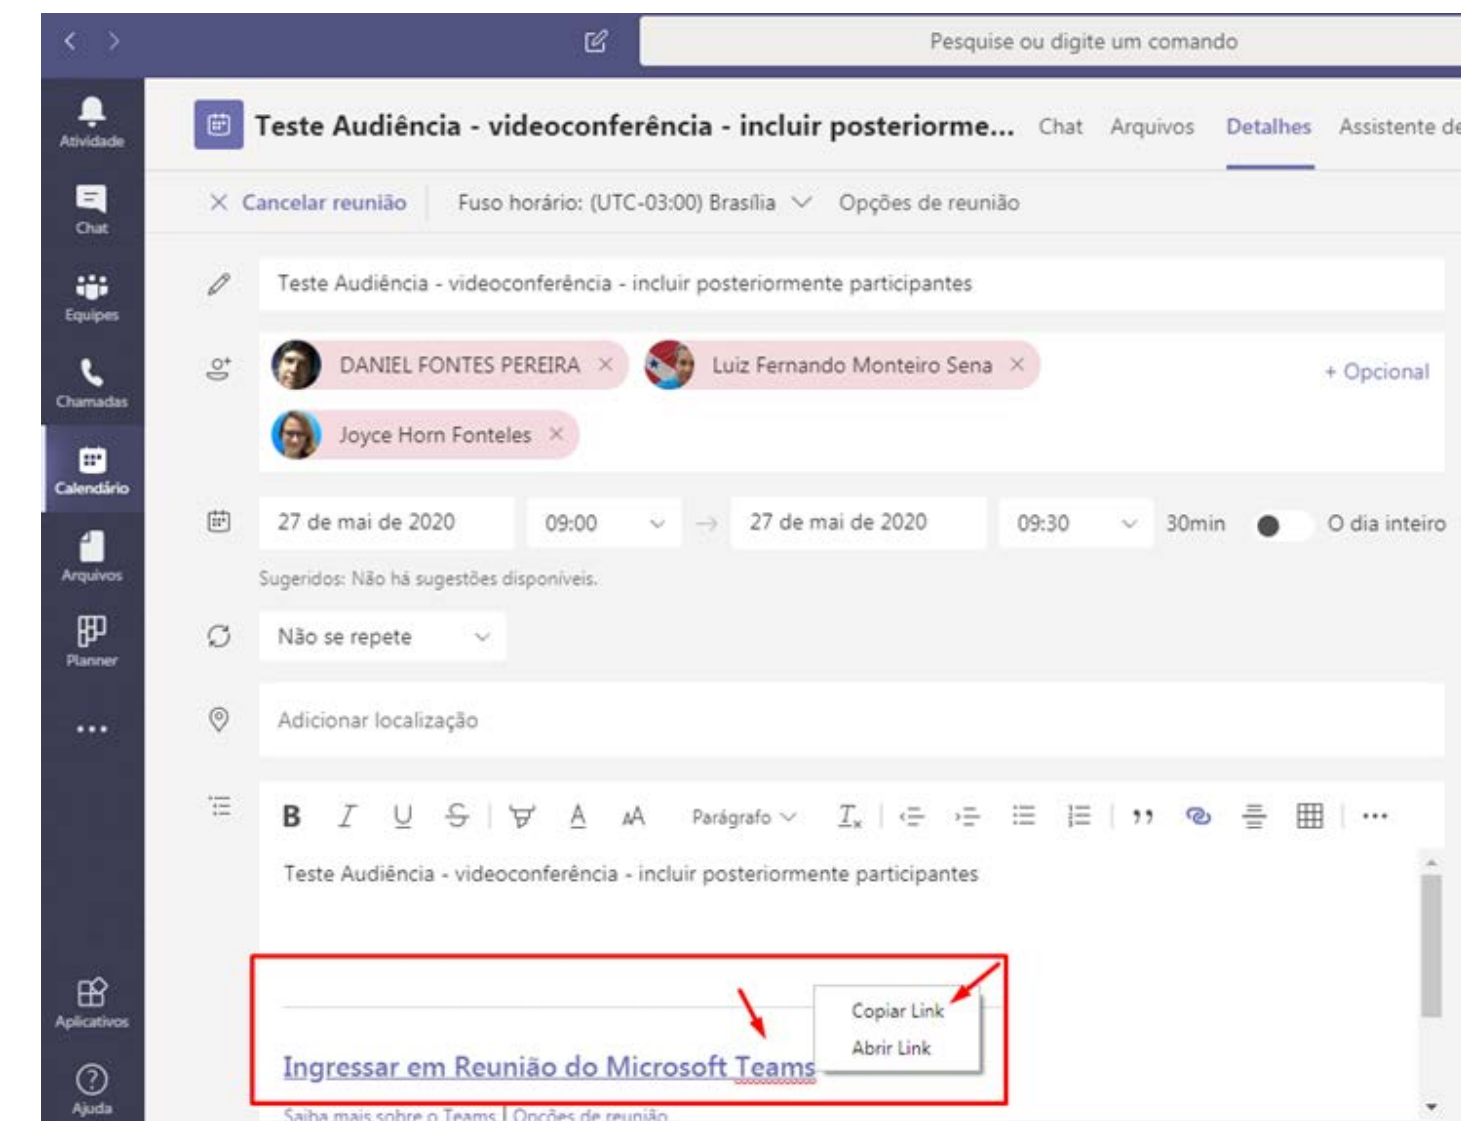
Pesquise ou digite um comando

Atividade
Chat
Equipes
Chamadas
Calendário
Arquivos
Planner
...
Aplicativos
Ajuda

Teste Audiência - videoconferência - incluir posteriorme...
Chat
Arquivos
Detalhes
Assistente de

Cancelar reunião
Fuso horário: (UTC-03:00) Brasília
Opções de reunião

Teste Audiência - videoconferência - incluir posteriormente participantes

DANIEL FONTES PEREIRA
Luiz Fernando Monteiro Sena
+ Opcional
Joyce Horn Fonteles

27 de mai de 2020
09:00
27 de mai de 2020
09:30
30min
O dia inteiro

Sugeridos: Não há sugestões disponíveis.

Não se repete

Adicionar localização

B I U S A Parágrafo

Teste Audiência - videoconferência - incluir posteriormente participantes

Ingressar em Reunião do Microsoft Teams
Copiar Link
Abrir Link

Saiba mais sobre o Teams | Opções de reunião